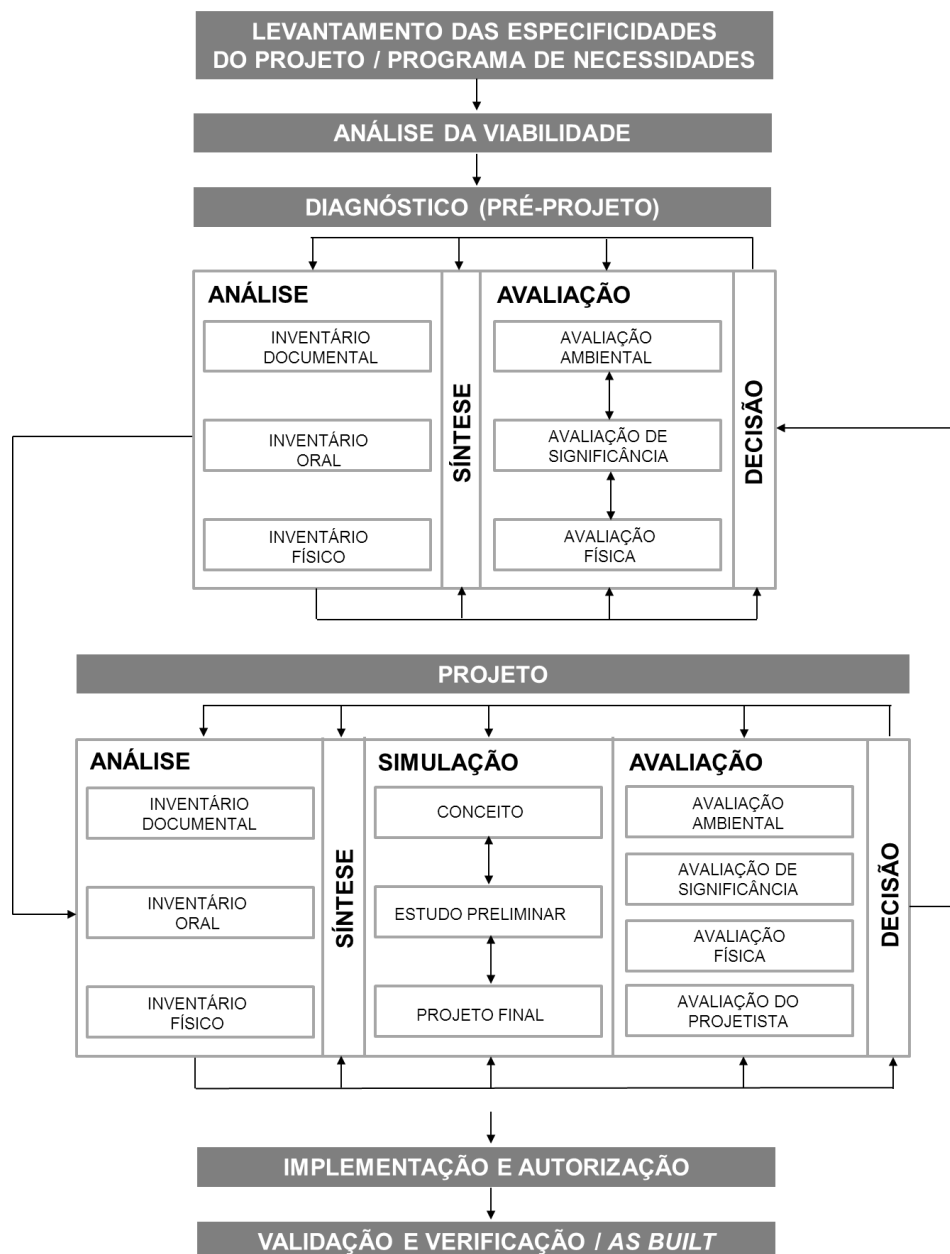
LEVANTAMENTO DAS ESPECIFICIDADES DO PROJETO / PROGRAMA DE NECESSIDADES

ANÁLISE DA VIABILIDADE

DIAGNÓSTICO (PRÉ-PROJETO)

ANÁLISE

INVENTÁRIO DOCUMENTAL

INVENTÁRIO ORAL

INVENTÁRIO FÍSICO

SÍNTESE

AVALIAÇÃO

AVALIAÇÃO AMBIENTAL

AVALIAÇÃO DE SIGNIFICÂNCIA

AVALIAÇÃO FÍSICA

DECISÃO

PROJETO

ANÁLISE

INVENTÁRIO DOCUMENTAL

INVENTÁRIO ORAL

INVENTÁRIO FÍSICO

SÍNTESE

SIMULAÇÃO

CONCEITO

ESTUDO PRELIMINAR

PROJETO FINAL

AVALIAÇÃO

AVALIAÇÃO AMBIENTAL

AVALIAÇÃO DE SIGNIFICÂNCIA

AVALIAÇÃO FÍSICA

AVALIAÇÃO DO PROJETISTA

DECISÃO

IMPLEMENTAÇÃO E AUTORIZAÇÃO

VALIDAÇÃO E VERIFICAÇÃO / AS BUILT